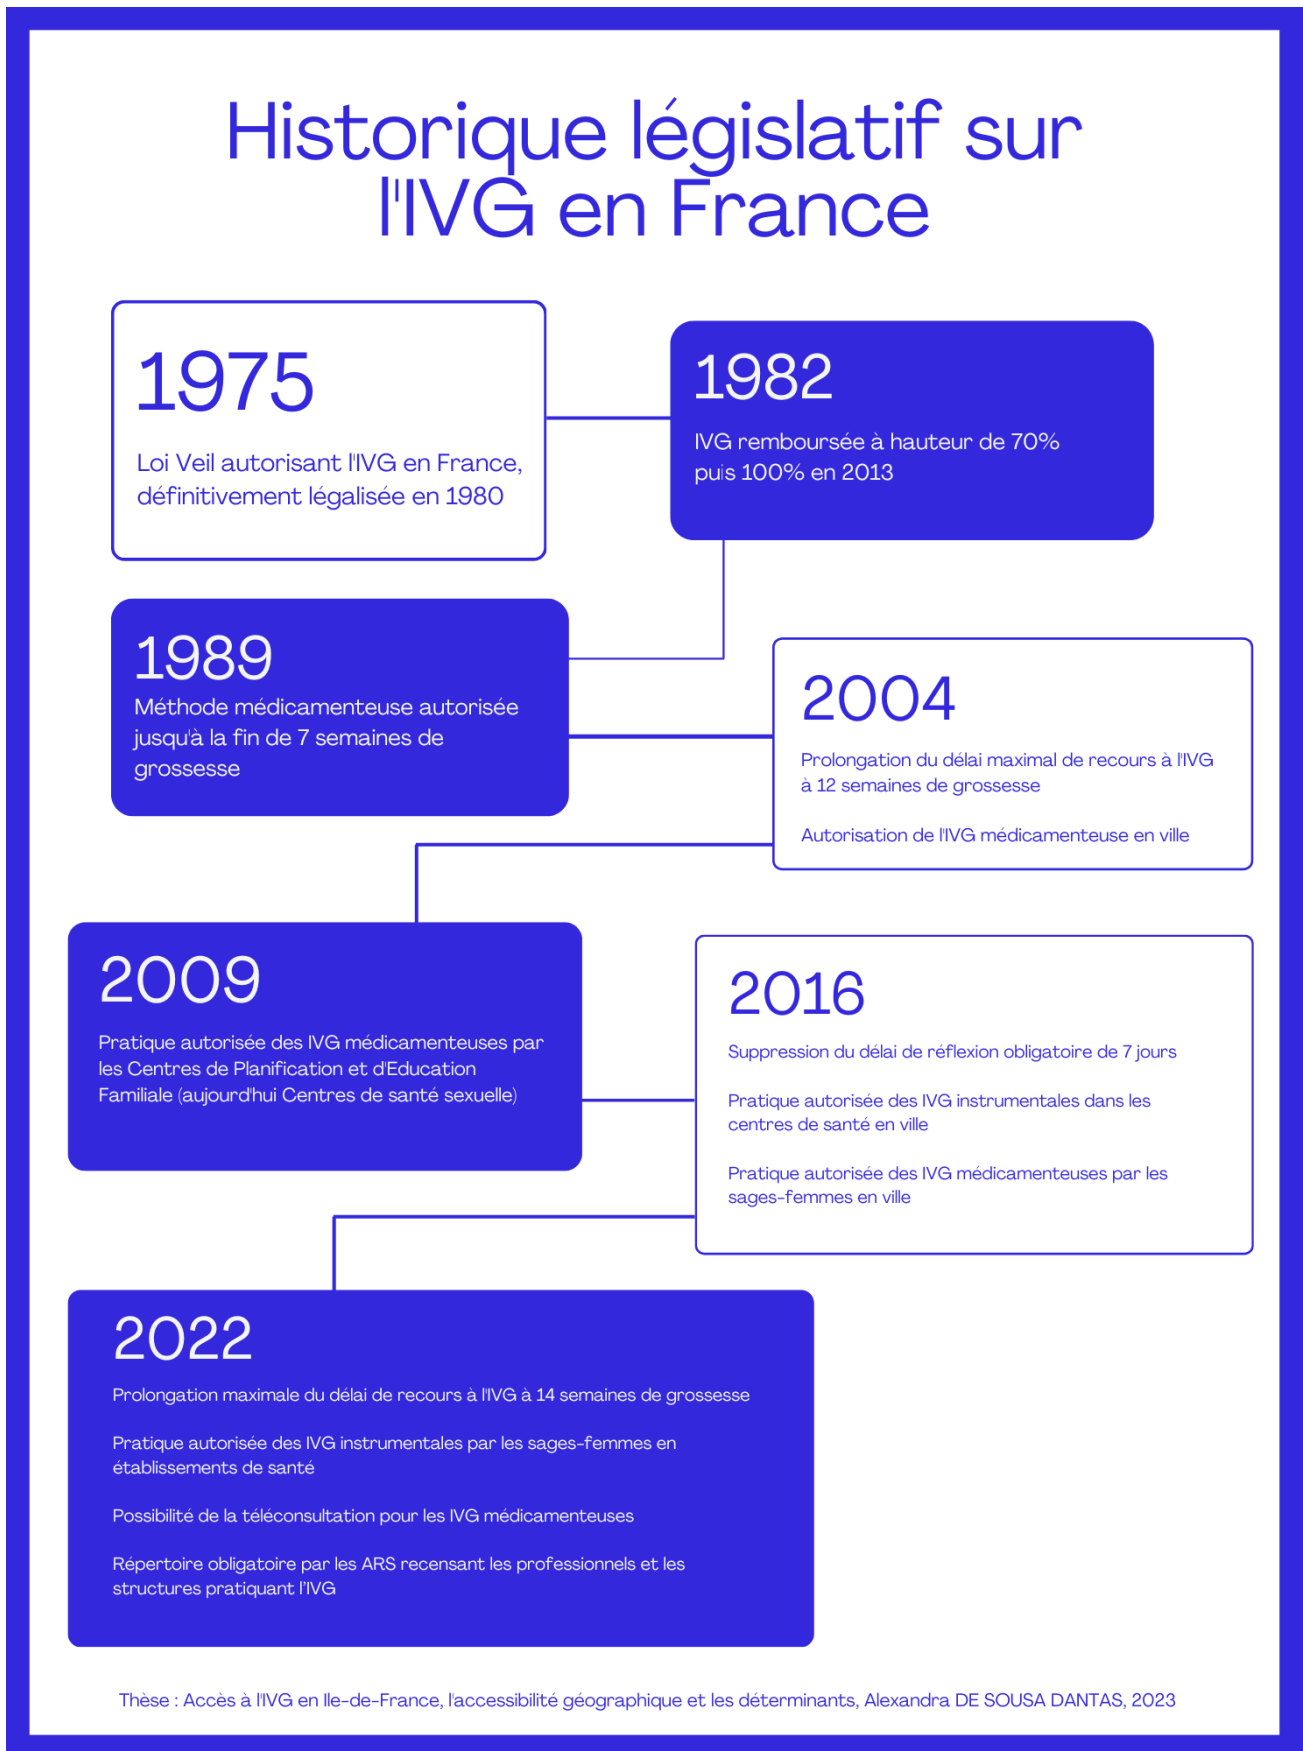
Historique législatif sur l'IVG en France

1975

Loi Veil autorisant l'IVG en France, définitivement légalisée en 1980

1982

IVG remboursée à hauteur de 70% puis 100% en 2013

1989

Méthode médicamenteuse autorisée jusqu'à la fin de 7 semaines de grossesse

2004

Prolongation du délai maximal de recours à l'IVG à 12 semaines de grossesse

Autorisation de l'IVG médicamenteuse en ville

2009

Pratique autorisée des IVG médicamenteuses par les Centres de Planification et d'Education Familiale (aujourd'hui Centres de santé sexuelle)

2016

Suppression du délai de réflexion obligatoire de 7 jours

Pratique autorisée des IVG instrumentales dans les centres de santé en ville

Pratique autorisée des IVG médicamenteuses par les sages-femmes en ville

2022

Prolongation maximale du délai de recours à l'IVG à 14 semaines de grossesse

Pratique autorisée des IVG instrumentales par les sages-femmes en établissements de santé

Possibilité de la téléconsultation pour les IVG médicamenteuses

Répertoire obligatoire par les ARS recensant les professionnels et les structures pratiquant l'IVG

Thèse : Accès à l'IVG en Ile-de-France, l'accessibilité géographique et les déterminants, Alexandra DE SOUSA DANTAS, 2023